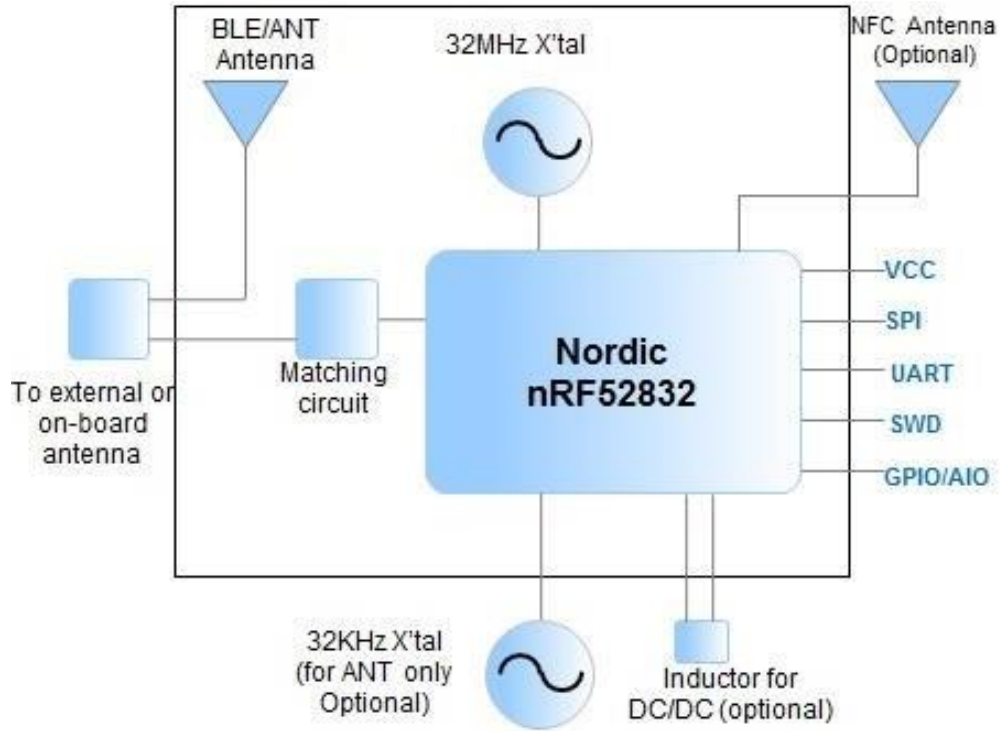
BLE/ANT Antenna

32MHz X'tal

NFC Antenna (Optional)

To external or on-board antenna

Matching circuit

Nordic nRF52832

VCC

SPI

UART

SWD

GPIO/AIO

32KHz X'tal (for ANT only Optional)

Inductor for DC/DC (optional)